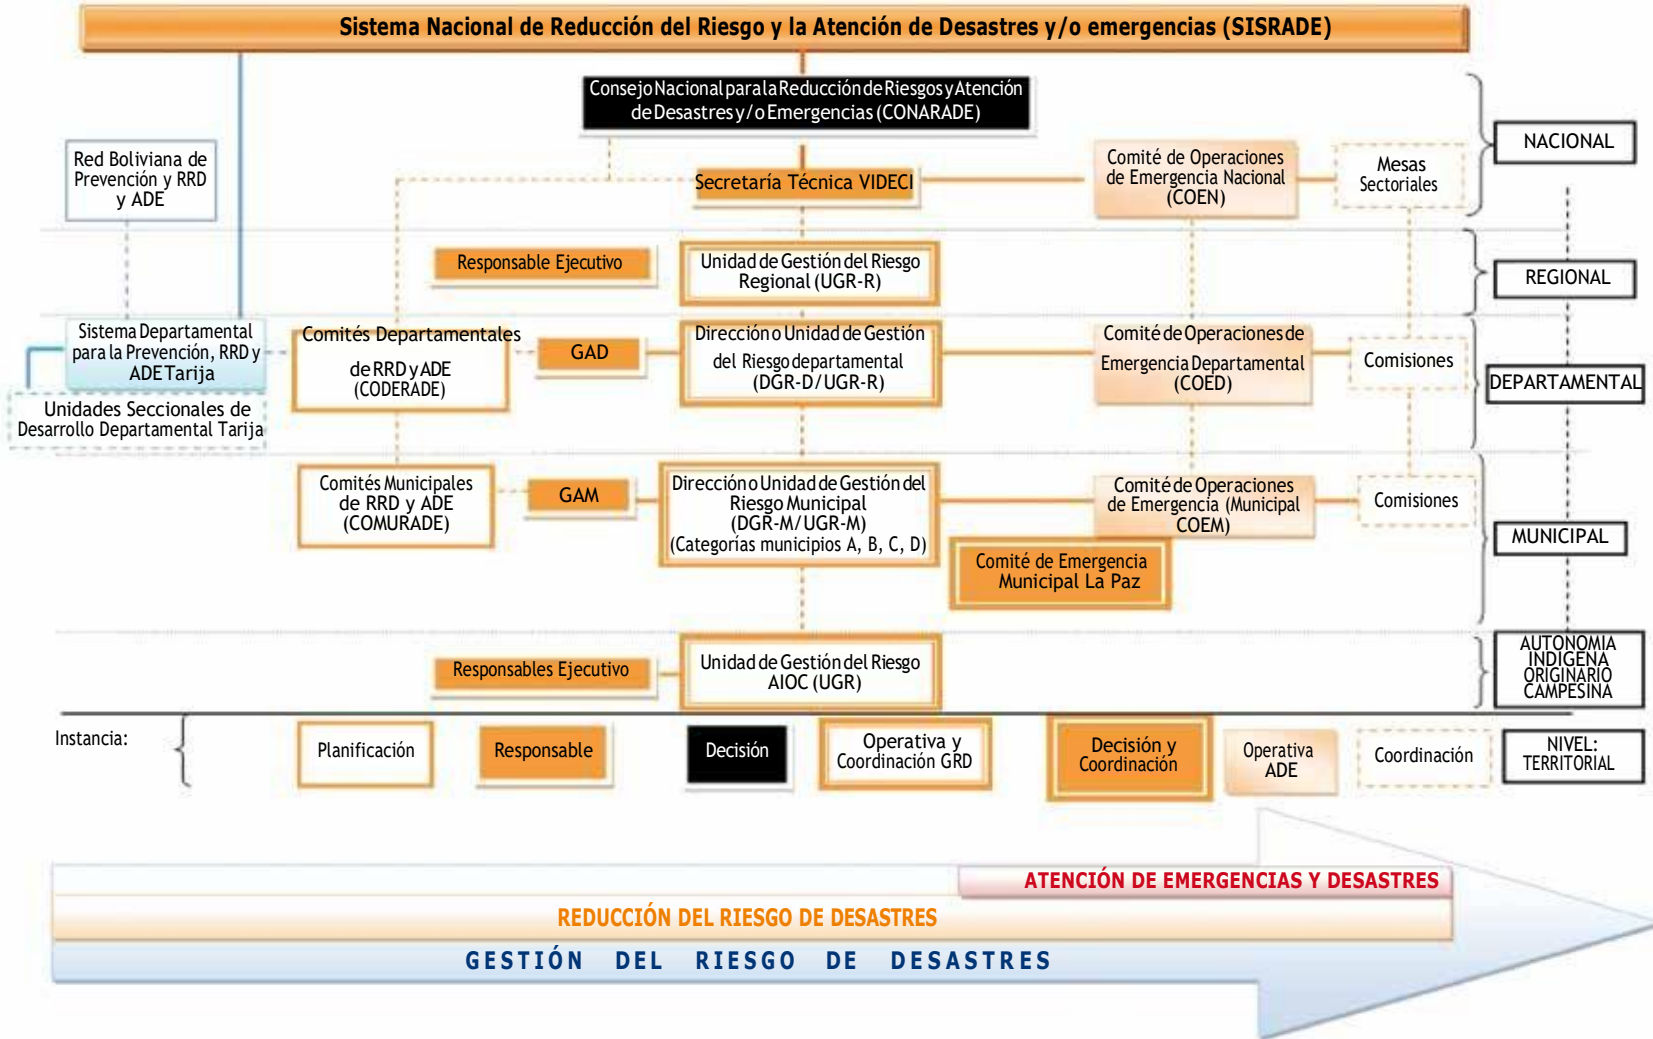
Sistema Nacional de Reducción del Riesgo y la Atención de Desastres y/o emergencias (SISRADE)

Consejo Nacional para la Reducción de Riesgos y Atención de Desastres y/o Emergencias (CONARADE)

Red Boliviana de Prevención y RRD y ADE

Secretaría Técnica VIDECI

Comité de Operaciones de Emergencia Nacional (COEN)

Mesas Sectoriales

NACIONAL

Responsable Ejecutivo

Unidad de Gestión del Riesgo Regional (UGR-R)

REGIONAL

Sistema Departamental para la Prevención, RRD y ADE Tarija

Unidades Seccionales de Desarrollo Departamental Tarija

Comités Departamentales de RRD y ADE (CODERADE)

GAD

Dirección o Unidad de Gestión del Riesgo departamental (DGR-D/UGR-R)

Comité de Operaciones de Emergencia Departamental (COED)

Comisiones

DEPARTAMENTAL

Comités Municipales de RRD y ADE (COMURADE)

GAM

Dirección o Unidad de Gestión del Riesgo Municipal (DGR-M/UGR-M) (Categorías municipios A, B, C, D)

Comité de Operaciones de Emergencia (Municipal COEM)

Comisiones

MUNICIPAL

Comité de Emergencia Municipal La Paz

Responsables Ejecutivo

Unidad de Gestión del Riesgo AIOC (UGR)

AUTONOMIA INDIGENA ORIGINARIO CAMPESINA

Instancia:

Planificación

Responsable

Decisión

Operativa y Coordinación GRD

Decisión y Coordinación

Operativa ADE

Coordinación

NIVEL: TERRITORIAL

ATENCIÓN DE EMERGENCIAS Y DESASTRES

REDUCCIÓN DEL RIESGO DE DESASTRES

GESTIÓN DEL RIESGO DE DESASTRES